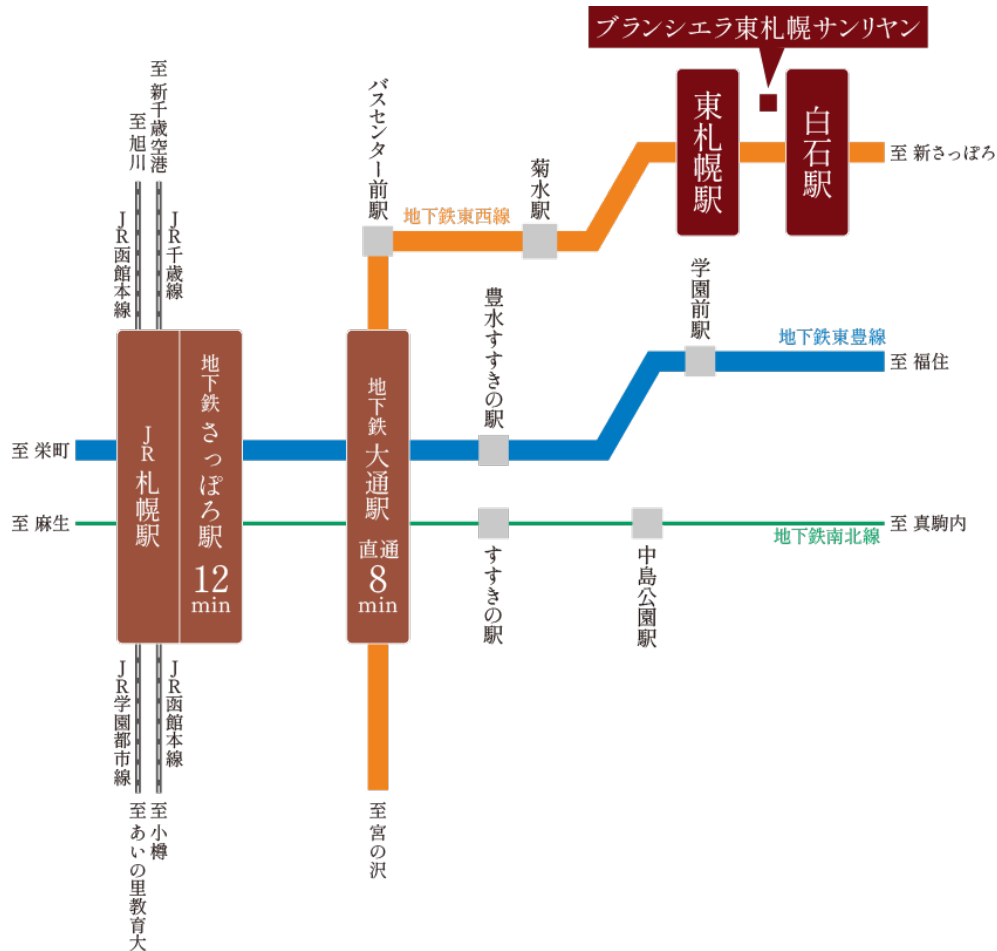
ブランシエラ東札幌サンリヤン

至 新千歳空港
至 旭川
JR函館本線
JR千歳線

バスセンター前駅
地下鉄東西線
菊水駅
東札幌駅
白石駅
至 新さっぽろ

学園前駅
地下鉄東豊線
至 福住

豊水すすきの駅

至 栄町
JR札幌駅
地下鉄さっぽろ駅
12 min
地下鉄大通駅
直通
8 min

至 麻生
すすきの駅
中島公園駅
地下鉄南北線
至 真駒内

JR学園都市線
JR函館本線
至 あいの里教育大
至 小樽
至 宮の沢